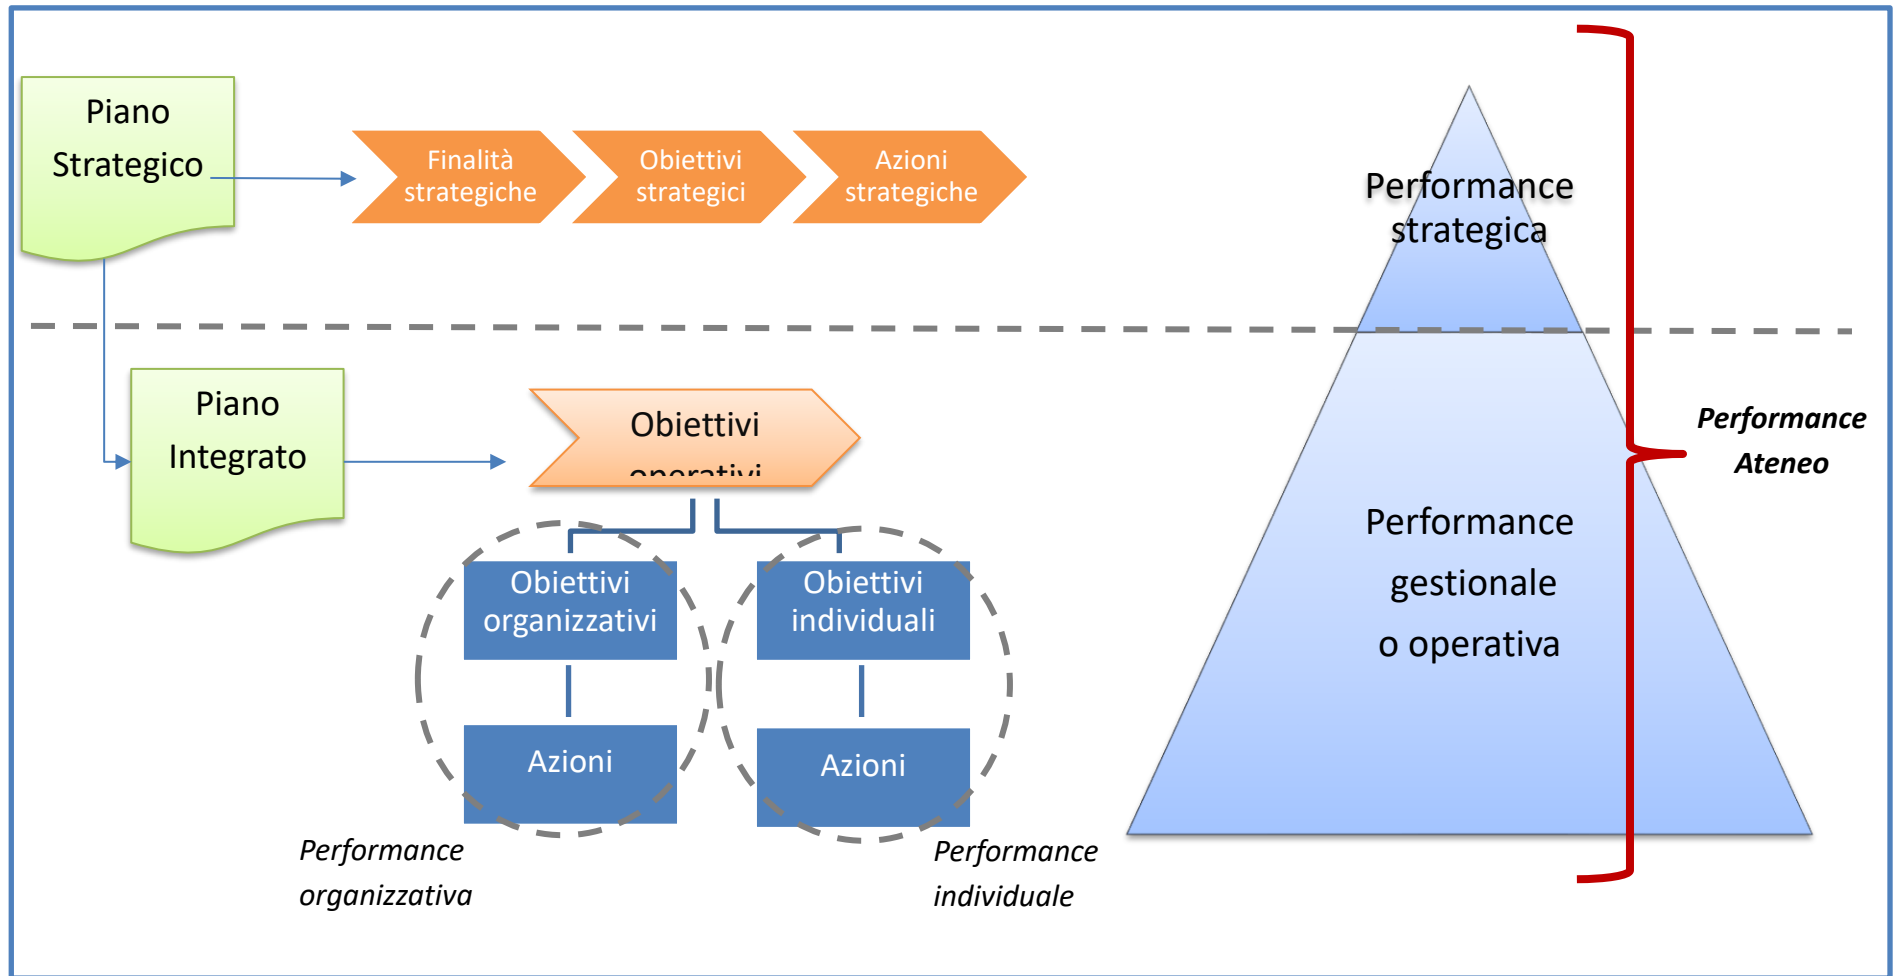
Piano Strategico

Finalità strategiche

Obiettivi strategici

Azioni strategiche

Performance strategica

Piano Integrato

Obiettivi operativi

Obiettivi organizzativi

Azioni

Obiettivi individuali

Azioni

Performance organizzativa

Performance individuale

Performance gestionale o operativa

Performance Ateneo